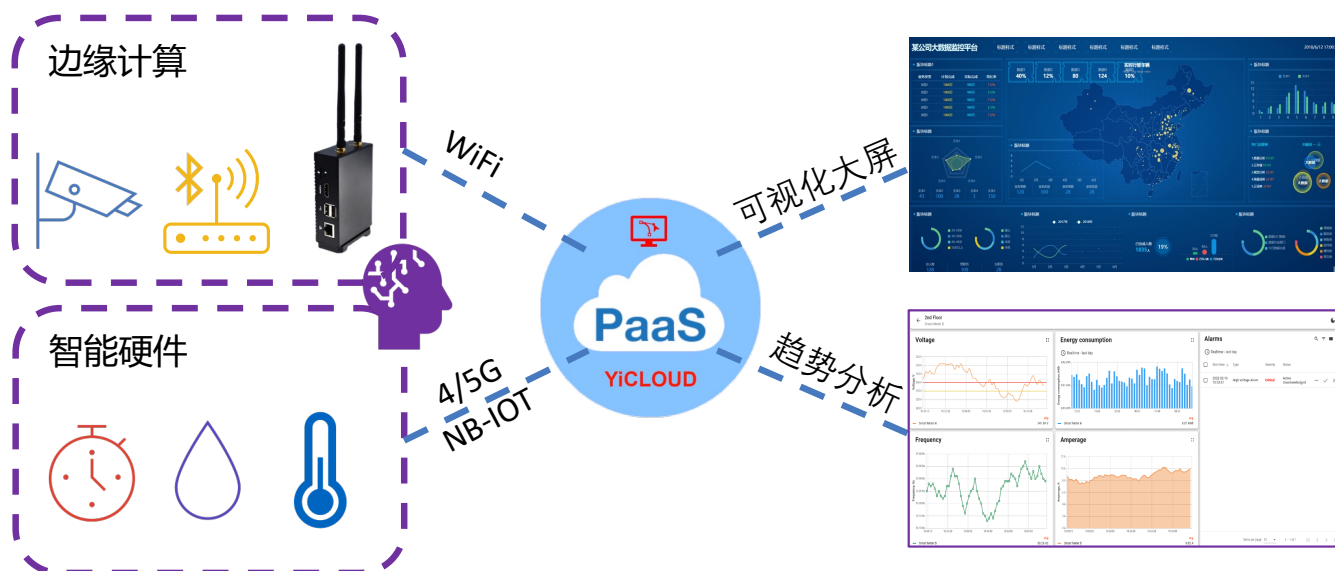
边缘计算

智能硬件

WiFi

4/5G
NB-IOT

PaaS
YiCLOUD

可视化大屏

趋势分析

某公司大数据监控平台

40%
12%
80
124
10%

19%

2nd Floor

Voltage

Energy consumption

Alarms

Frequency

Amperage

Real-time - last day